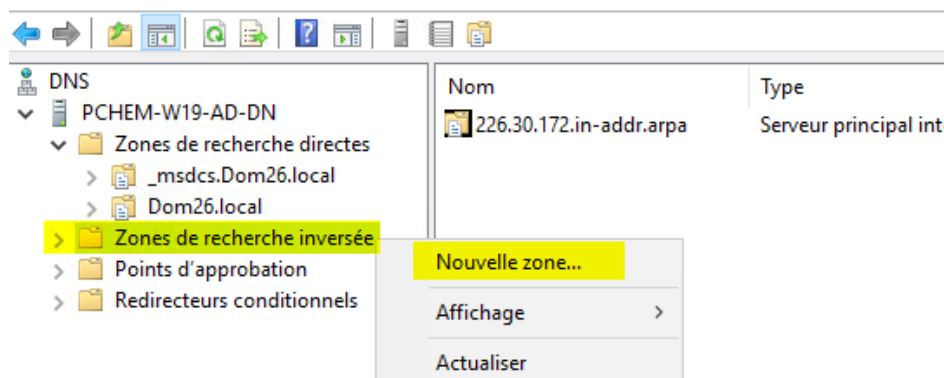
DNS
PCHEM-W19-AD-DN
Zones de recherche directes
_msdcs.Dom26.local
Dom26.local
Zones de recherche inversée
Points d'approbation
Redirecteurs conditionnels

| Nom | Type |
|---|---|
| 226.30.172.in-addr.arpa | Serveur principal int |

Nouvelle zone...
Affichage
Actualiser